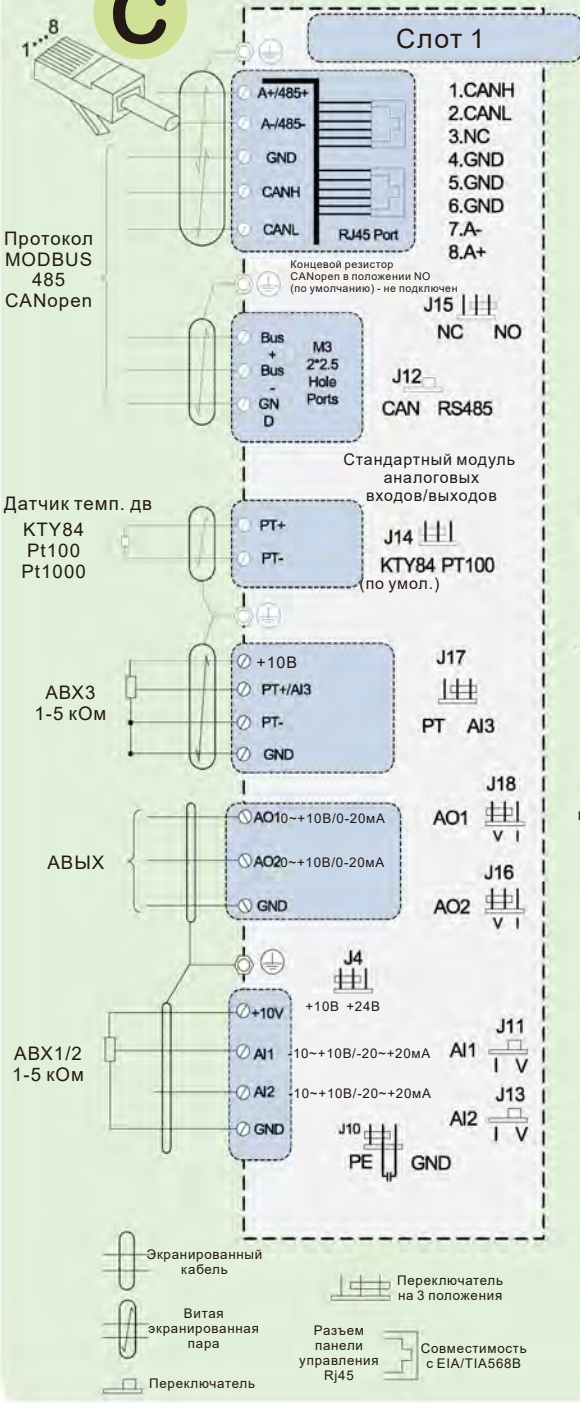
C

1...8

Слот 1

A+/485+
A-/485-
GND
CANH
CANL
RJ45 Port

1.CANH
2.CANL
3.NC
4.GND
5.GND
6.GND
7.A-
8.A+

Протокол MODBUS 485 CANopen

Концевой резистор CANopen в положении NO (по умолчанию) - не подключен

J15
NC NO

Bus + Bus - GND

M3 2*2.5 Hole Ports

J12
CAN RS485

Стандартный модуль аналоговых входов/выходов

Датчик темп. дв
KTY84
Pt100
Pt1000

PT+
PT-

J14
KTY84 PT100
(по умол.)

+10В
PT+/AI3
PT-
GND

АВХ3
1-5 кОм

J17
PT AI3

АВЫХ

AO10~+10В/0-20мА
AO20~+10В/0-20мА
GND

J18
AO1
V I

J16
AO2
V I

J4
+10В +24В

АВХ1/2
1-5 кОм

+10V
AI1 -10~+10В/-20~+20мА
AI2 -10~+10В/-20~+20мА
GND

J11
AI1
I V

J13
AI2
I V

J10
PE GND

Экранированный кабель

Витая экранированная пара

Переключатель

Переключатель на 3 положения

Разъем панели управления Rj45

Совместимость с EIA/TIA568B